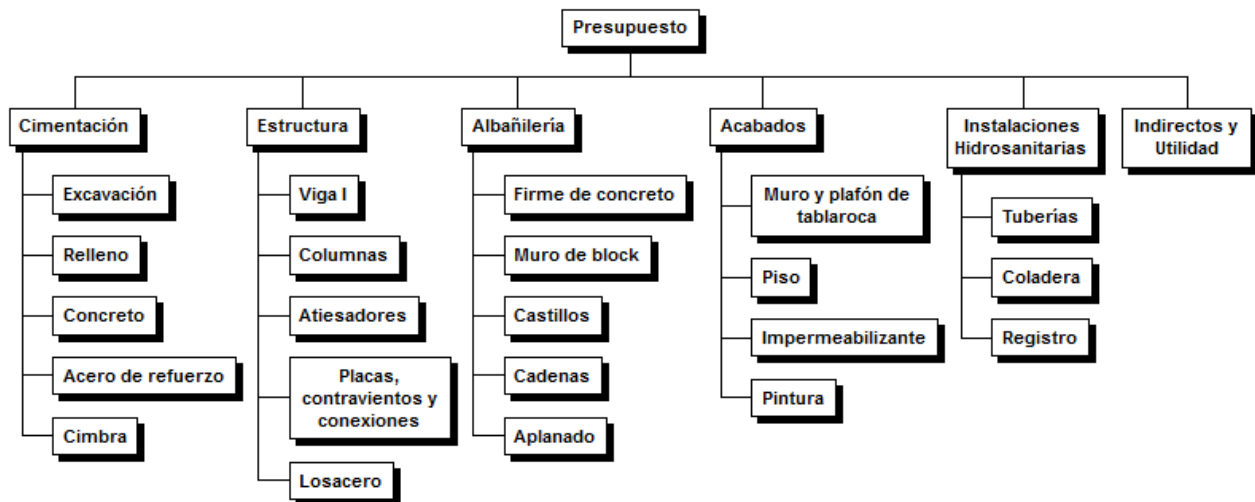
Presupuesto

Cimentación

Excavación

Relleno

Concreto

Acero de refuerzo

Cimbra

Estructura

Viga I

Columnas

Atiesadores

Placas, contravientos y conexiones

Losacero

Albañilería

Firme de concreto

Muro de block

Castillos

Cadenas

Aplanado

Acabados

Muro y plafón de tablaroca

Piso

Impermeabilizante

Pintura

Instalaciones Hidrosanitarias

Tuberías

Coladera

Registro

Indirectos y Utilidad